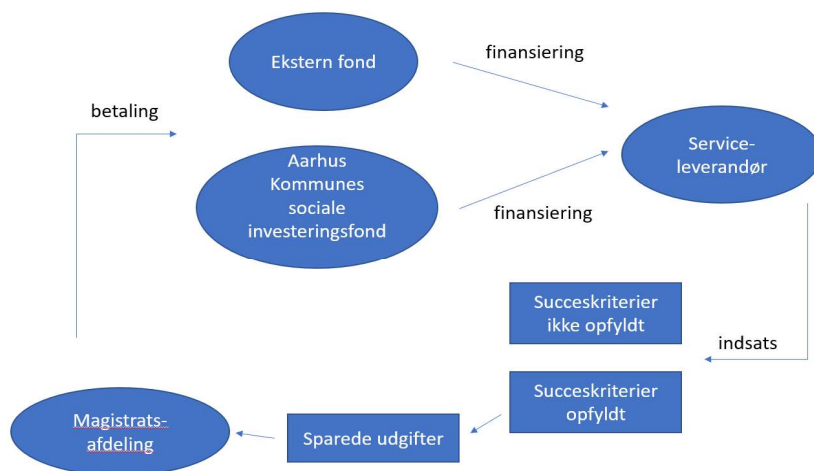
Ekstern fond

finansiering

betaling

Serviceleverandør

Aarhus Kommunes sociale investeringsfond

finansiering

Succeskriterier ikke opfyldt

indsats

Succeskriterier opfyldt

Magistratsafdeling

Sparede udgifter